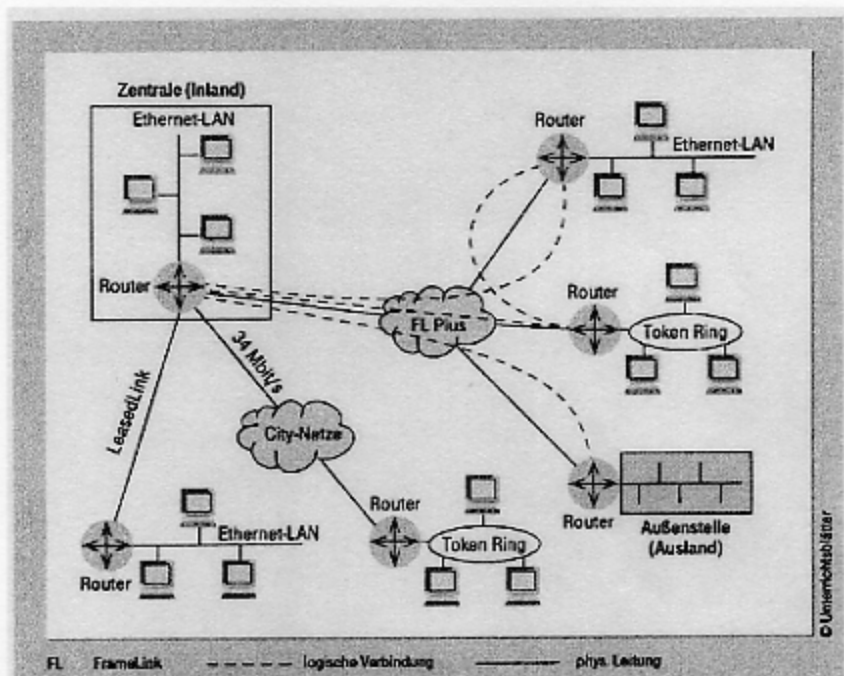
Zentrale (Inland)

Ethernet-LAN

Router

Router

Ethernet-LAN

Router

FL Plus

Token Ring

34 Mbit/s

LeasedLink

City-Netze

Router

Außenstelle (Ausland)

Router

Ethernet-LAN

Router

Token Ring

Router

© Unterrichtsblätter

FL FrameLink ----- logische Verbindung ——— phys. Leitung